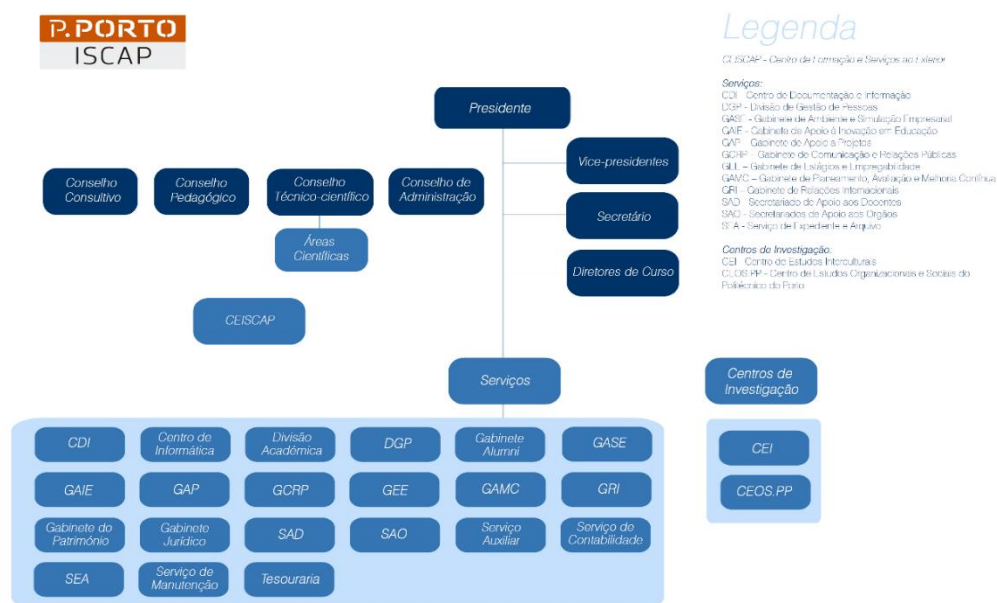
P.PORTO
ISCAP

Legenda

CEISCAP - Centro de Formação e Serviços ao Exterior

Serviços:
CDI - Centro de Documentação e Informação
DGP - Divisão de Gestão de Pessoas
GASE - Gabinete de Ambiente e Simulação Empresarial
GAIE - Gabinete de Apoio à Inovação em Educação
GAP - Gabinete de Apoio a Projetos
GCRP - Gabinete de Comunicação e Relações Públicas
GEE - Gabinete de Estágios e Empregabilidade
GAMC - Gabinete de Planeamento, Avaliação e Melhoria Contínua
GRI - Gabinete de Relações Internacionais
SAD - Secretariado de Apoio aos Docentes
SAO - Secretariados de Apoio aos Órgãos
SEA - Serviço de Expediente e Arquivo

Centros de Investigação:
CEI - Centro de Estudos Interculturais
CEOS.PP - Centro de Estudos Organizacionais e Sociais do Politécnico do Porto

Presidente

Vice-presidentes

Secretário

Diretores de Curso

Conselho Consultivo

Conselho Pedagógico

Conselho Técnico-científico

Conselho de Administração

Áreas Científicas

CEISCAP

Serviços

Centros de Investigação

CDI

Centro de Informática

Divisão Académica

DGP

Gabinete Alumni

GASE

GAIE

GAP

GCRP

GEE

GAMC

GRI

Gabinete do Património

Gabinete Jurídico

SAD

SAO

Serviço Auxiliar

Serviço de Contabilidade

SEA

Serviço de Manutenção

Tesouraria

CEI

CEOS.PP